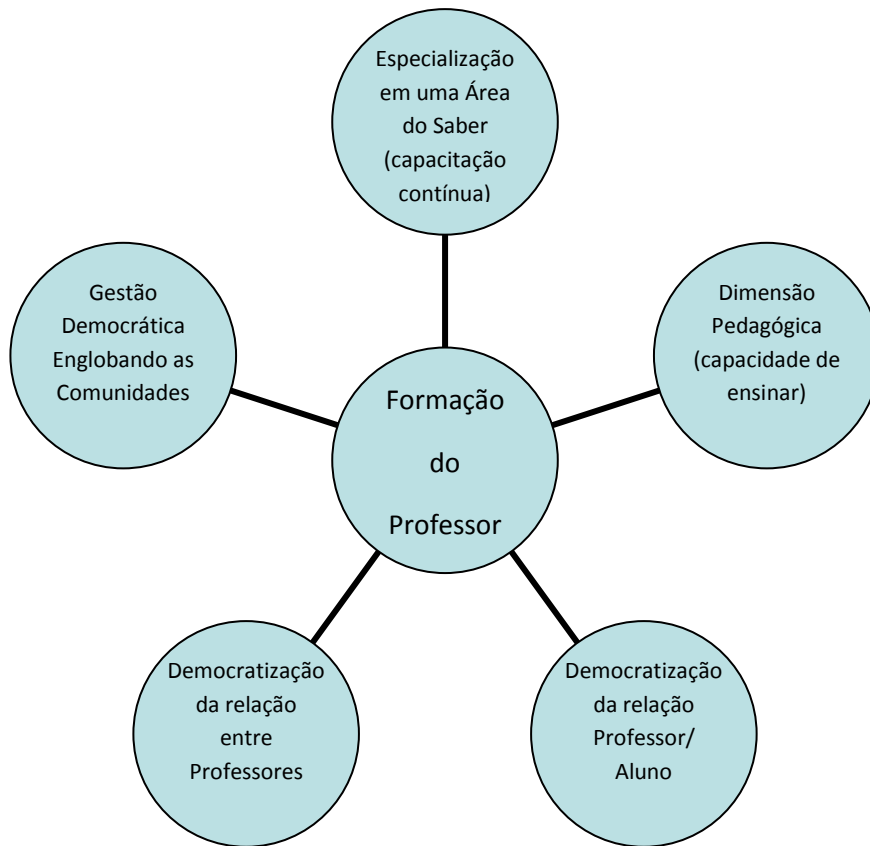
Especialização em uma Área do Saber (capacitação contínua)

Gestão Democrática Englobando as Comunidades

Formação do Professor

Dimensão Pedagógica (capacidade de ensinar)

Democratização da relação entre Professores

Democratização da relação Professor/ Aluno